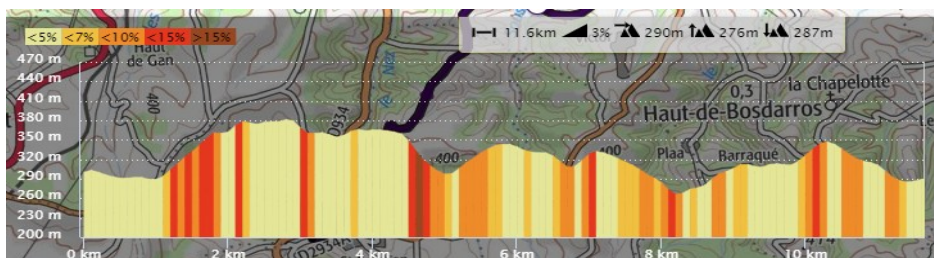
<5% <7% <10% <15% >15%

11.6km 3% 290m 276m 287m

470 m
440 m
410 m
380 m
350 m
320 m
290 m
260 m
230 m
200 m

0 km
2 km
4 km
6 km
8 km
10 km

Haut de Gan
400
D934
400
Haut-de-Bosdarros
la Chapelotte
0,3
Plaa
Barraqué
D934